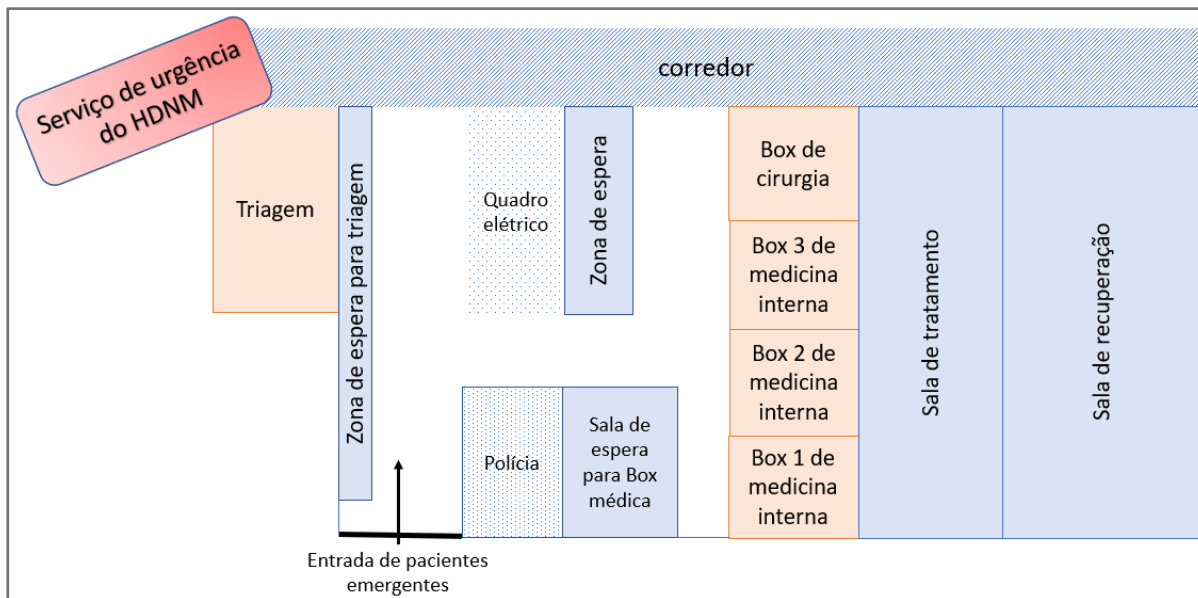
Serviço de urgência do HDNM

corredor

Triagem

Zona de espera para triagem

Quadro elétrico

Zona de espera

Box de cirurgia

Box 3 de medicina interna

Box 2 de medicina interna

Box 1 de medicina interna

Sala de tratamento

Sala de recuperação

Polícia

Sala de espera para Box médica

Entrada de pacientes emergentes